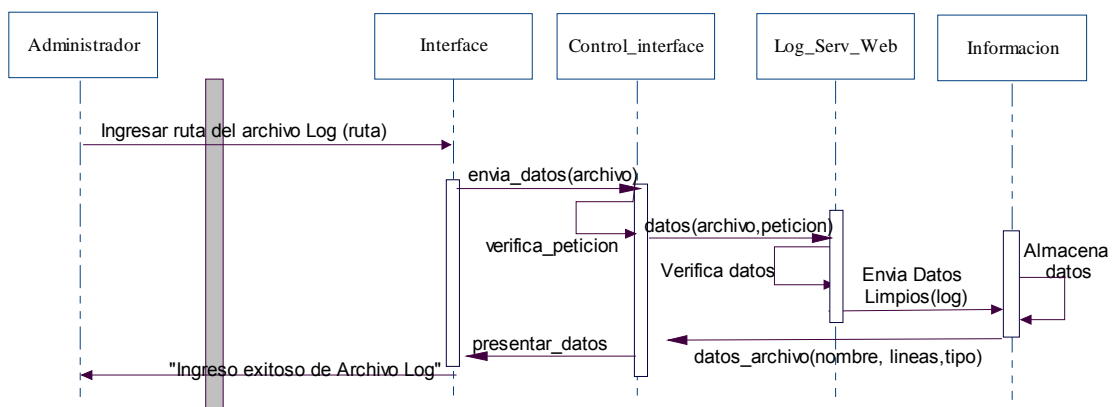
Administrador

Interface

Control_interface

Log_Serv_Web

Informacion

Ingresar ruta del archivo Log (ruta)

envia_datos(archivo)

verifica_peticion

datos(archivo,peticion)

Verifica datos

Envia Datos Limpios(log)

Almacena datos

presentar_datos

datos_archivo(nombre, lineas,tipo)

"Ingreso exitoso de Archivo Log"